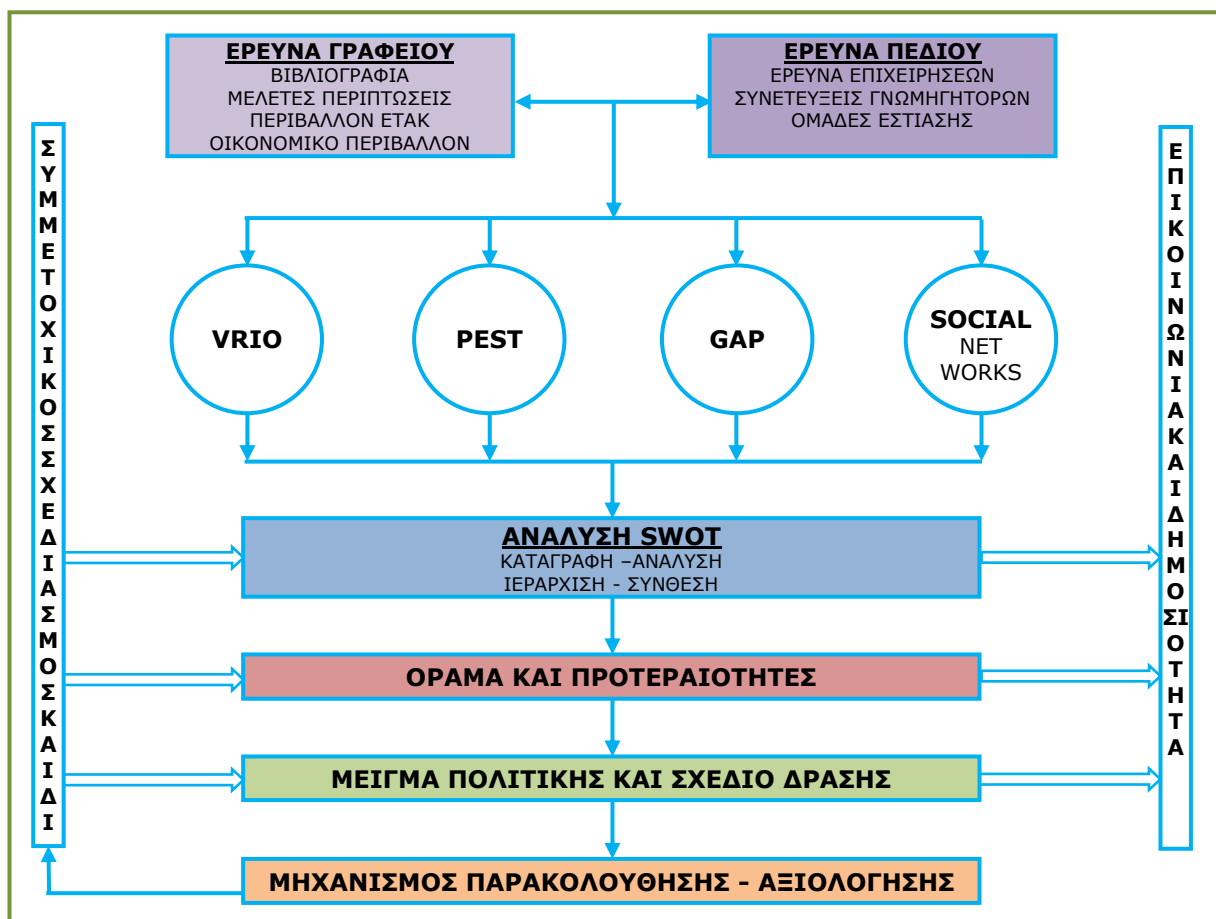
ΕΡΕΥΝΑ ΓΡΑΦΕΙΟΥ
ΒΙΒΛΙΟΓΡΑΦΙΑ
ΜΕΛΕΤΕΣ ΠΕΡΙΠΤΩΣΕΙΣ
ΠΕΡΙΒΑΛΛΟΝ ΕΤΑΚ
ΟΙΚΟΝΟΜΙΚΟ ΠΕΡΙΒΑΛΛΟΝ

ΕΡΕΥΝΑ ΠΕΔΙΟΥ
ΕΡΕΥΝΑ ΕΠΙΧΕΙΡΗΣΕΩΝ
ΣΥΝΕΤΕΥΞΕΙΣ ΓΝΩΜΗΓΗΤΟΡΩΝ
ΟΜΑΔΕΣ ΕΣΤΙΑΣΗΣ

ΣΥΜΜΕΤΟΧΙΚΟΣ ΣΧΕΔΙΑΣΜΟΣ ΚΑΙ ΔΙ

VRIO

PEST

GAP

SOCIAL
NET
WORKS

ΕΠΙΚΟΙΝΩΝΙΑ ΚΑΙ ΔΗΜΟΣΙΟΤΗΤΑ

ΑΝΑΛΥΣΗ SWOT
ΚΑΤΑΓΡΑΦΗ –ΑΝΑΛΥΣΗ
ΙΕΡΑΡΧΙΣΗ - ΣΥΝΘΕΣΗ

ΟΡΑΜΑ ΚΑΙ ΠΡΟΤΕΡΑΙΟΤΗΤΕΣ

ΜΕΙΓΜΑ ΠΟΛΙΤΙΚΗΣ ΚΑΙ ΣΧΕΔΙΟ ΔΡΑΣΗΣ

ΜΗΧΑΝΙΣΜΟΣ ΠΑΡΑΚΟΛΟΥΘΗΣΗΣ - ΑΞΙΟΛΟΓΗΣΗΣ